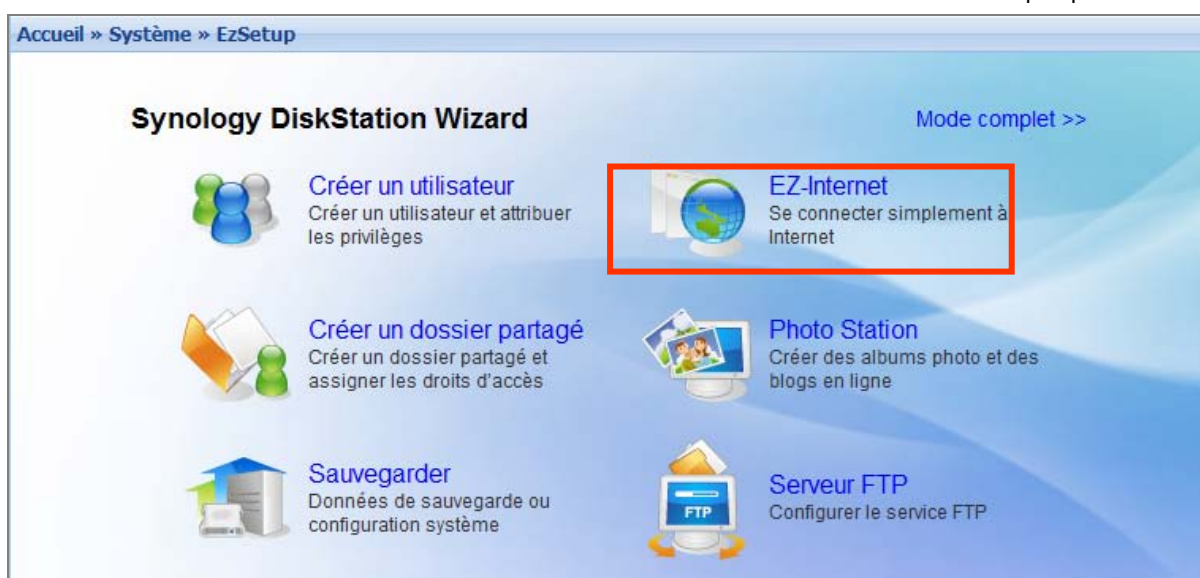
Accueil » Système » EzSetup

Synology DiskStation Wizard

Mode complet >>

Créer un utilisateur
Créer un utilisateur et attribuer les privilèges

EZ-Internet
Se connecter simplement à Internet

Créer un dossier partagé
Créer un dossier partagé et assigner les droits d'accès

Photo Station
Créer des albums photo et des blogs en ligne

Sauvegarder
Données de sauvegarde ou configuration système

FTP

Serveur FTP
Configurer le service FTP